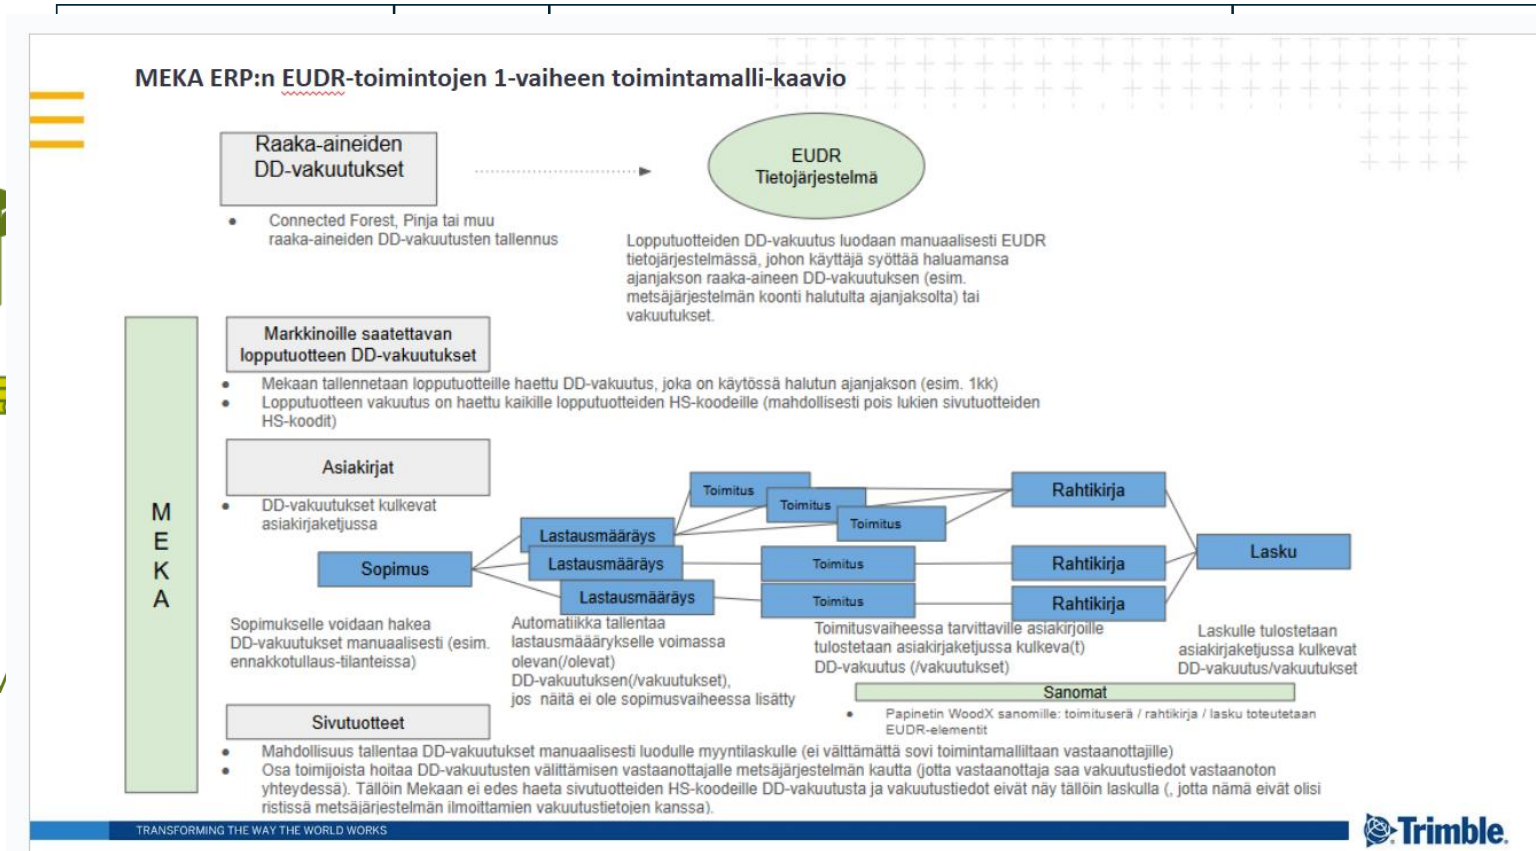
MEKA ERP:n EUDR-toimintojen 1-vaiheen toimintamalli-kaavio

Raaka-aineiden DD-vakuutukset

EUDR Tietojärjestelmä

- Connected Forest, Pinja tai muu raaka-aineiden DD-vakuutusten tallennus

Lopputuotteiden DD-vakuutus luodaan manuaalisesti EUDR tietojärjestelmässä, johon käyttäjä syöttää haluamansa ajanjakson raaka-aineen DD-vakuutuksen (esim. metsäjärjestelmän koonti halutulta ajanjaksolta) tai vakuutukset.

M E K A

Markkinoille saatettavan lopputuotteen DD-vakuutukset

- Mekaan tallennetaan lopputuotteille haettu DD-vakuutus, joka on käytössä halutun ajanjakson (esim. 1kk)
- Lopputuotteen vakuutus on haettu kaikille lopputuotteiden HS-koodeille (mahdollisesti pois lukien sivutuotteiden HS-koodit)

Asiakirjat

- DD-vakuutukset kulkevat asiakirjaketjussa

Toimitus
Toimitus
Toimitus
Rahtikirja
Lastausmääräys
Lastausmääräys
Lastausmääräys
Sopimus
Toimitus
Toimitus
Rahtikirja
Rahtikirja
Lasku

Sopimukselle voidaan hakea DD-vakuutukset manuaalisesti (esim. ennakkotullaus-tilanteissa)

Automatiikka tallentaa lastausmääärykselle voimassa olevan(/olevat) DD-vakuutuksen(/vakuutukset), jos näitä ei ole sopimusvaiheessa lisätty

Toimitusvaiheessa tarvittaville asiakirjoille tulostetaan asiakirjaketjussa kulkeva(t) DD-vakuutus (/vakuutukset)

Laskulle tulostetaan asiakirjaketjussa kulkevat DD-vakuutus/vakuutukset

Sanomat

- Papinetin WoodX sanomille: toimituserä / rahtikirja / lasku toteutetaan EUDR-elementit

Sivutuotteet

- Mahdollisuus tallentaa DD-vakuutukset manuaalisesti luodulle myyntilaskulle (ei välttämättä sovi toimintamalliltaan vastaanottajille)
- Osa toimijoista hoitaa DD-vakuutusten välittämisen vastaanottajalle metsäjärjestelmän kautta (jotta vastaanottaja saa vakuutustiedot vastaanoton yhteydessä). Tällöin Mekaan ei edes haeta sivutuotteiden HS-koodeille DD-vakuutusta ja vakuutustiedot eivät näy tällöin laskuilla (, jotta nämä eivät olisi ristissä metsäjärjestelmän ilmoittamien vakuutustietojen kanssa).

TRANSFORMING THE WAY THE WORLD WORKS

Trimble.